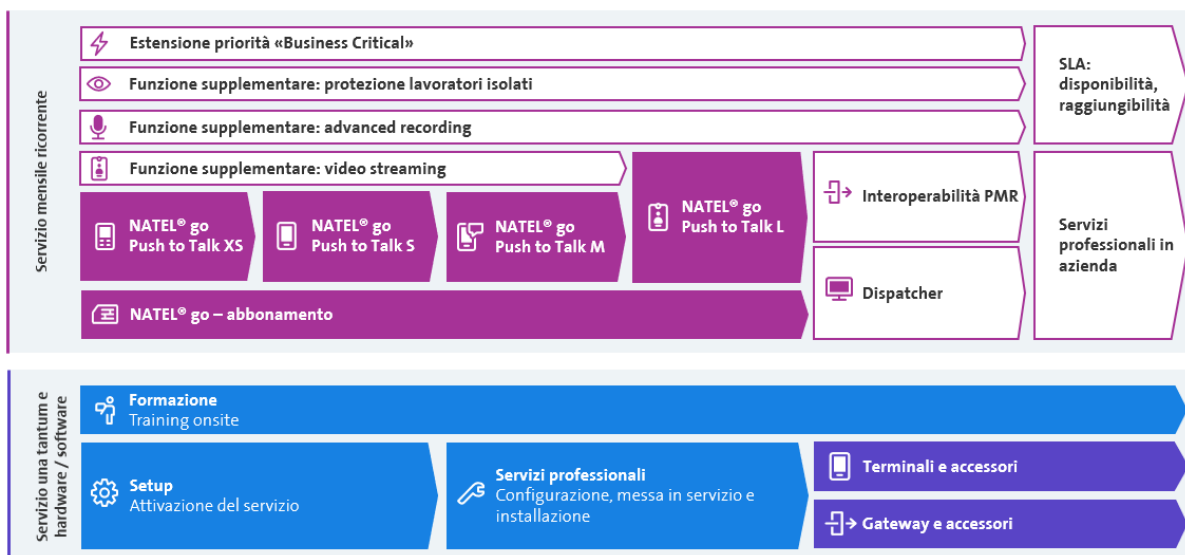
Servizio mensile ricorrente

Estensione priorità «Business Critical»

Funzione supplementare: protezione lavoratori isolati

Funzione supplementare: advanced recording

Funzione supplementare: video streaming

NATEL® go Push to Talk XS

NATEL® go Push to Talk S

NATEL® go Push to Talk M

NATEL® go Push to Talk L

NATEL® go – abbonamento

Interoperabilità PMR

Dispatcher

SLA: disponibilità, raggiungibilità

Servizi professionali in azienda

Servizio una tantum e hardware / software

Formazione
Training onsite

Setup
Attivazione del servizio

Servizi professionali
Configurazione, messa in servizio e installazione

Terminali e accessori

Gateway e accessori